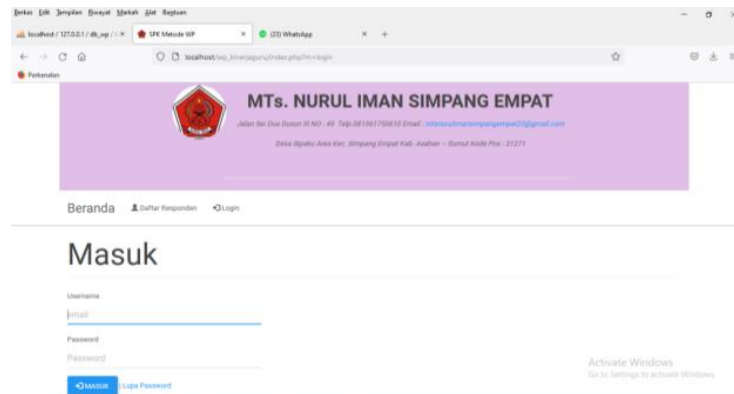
Berkas Edit Tampilan Riwayat Markah Alat Bantuan

localhost / 127.0.0.1 / db_wp / | ×
SPK Metode WP ×
(23) WhatsApp ×
+

localhost/wp_kinerjaguru/index.php?m=login

Perkenalan

MTs. NURUL IMAN SIMPANG EMPAT

Jalan Sei Dua Dusun III NO : 49 Telp.081361750610 Email : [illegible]@gmail.com

Desa Sipaku Area Kec. Simpang Empat Kab. Asahan – Sumut Kode Pos : 21271

Beranda Daftar Responden Login

Masuk

Username

Email

Password

Password

MASUK Lupa Password

Activate Windows
Go to Settings to activate Windows.